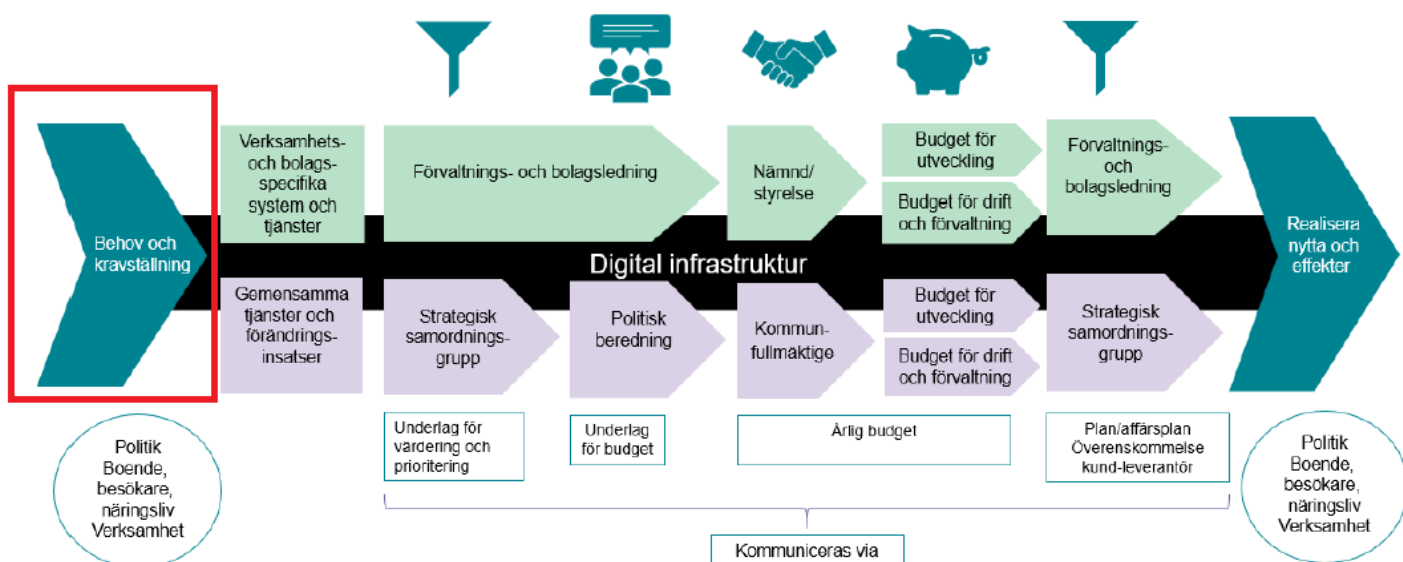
Behov och kravställning

Verksamhets- och bolagsspecifika system och tjänster

Förvaltnings- och bolagsledning

Nämnd/ styrelse

Budget för utveckling

Budget för drift och förvaltning

Förvaltnings- och bolagsledning

Realisera nytta och effekter

Digital infrastruktur

Gemensamma tjänster och förändringsinsatser

Strategisk samordningsgrupp

Politisk beredning

Kommunfullmäktige

Budget för utveckling

Budget för drift och förvaltning

Strategisk samordningsgrupp

Politik Boende, besökare, näringsliv Verksamhet

Underlag för vardering och prioritering

Underlag för budget

Årlig budget

Plan/affärsplan Överenskommelse kund-leverantör

Politik Boende, besökare, näringsliv Verksamhet

Kommuniceras via